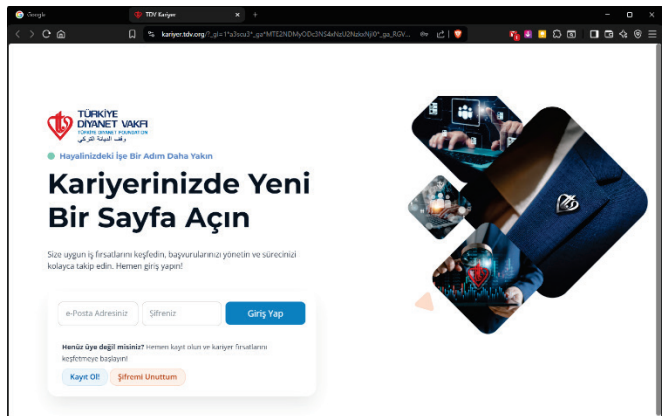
Google

TDV Kariyer

kariyer.tdv.org/?_gl=1*a3cou3*_ga*MTE2NDMyODc3NS4xNzU2NzIzNjI0*_ga_RGV...

TÜRKİYE DİYANET VAKFI
TURKIYE DIYANET FOUNDATION
وقف الديانة التركي

Hayalinizdeki İşe Bir Adım Daha Yakın

Kariyerinizde Yeni Bir Sayfa Açın

Size uygun iş fırsatlarını keşfedin, başvurularınızı yönetin ve sürecinizi kolayca takip edin. Hemen giriş yapın!

e-Posta Adresiniz

Şifreniz

Giriş Yap

Henüz üye değil misiniz? Hemen kayıt olun ve kariyer fırsatlarını keşfetmeye başlayın!

Kayıt Ol!

Şifremi Unuttum